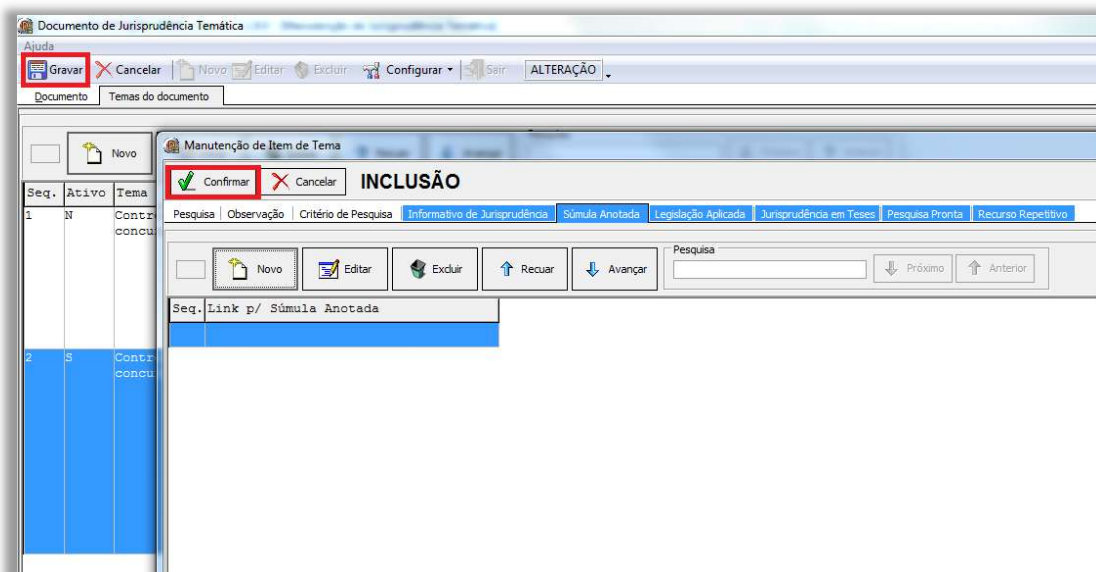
Documento de Jurisprudência Temática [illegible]

Ajuda

Gravar Cancelar Novo Editar Excluir Configurar Sair ALTERAÇÃO

Documento Temas do documento

Novo

| Seq. | Ativo | Tema |
|---|---|---|
| 1 | N | Contr concu |
| 2 | S | Contr concu |

Manutenção de Item de Tema

Confirmar Cancelar INCLUSÃO

Pesquisa | Observação | Critério de Pesquisa | Informativo de Jurisprudência | Súmula Anotada | Legislação Aplicada | Jurisprudência em Teses | Pesquisa Pronta | Recurso Repetitivo

Novo Editar Excluir Recuar Avançar

Pesquisa

Próximo Anterior

| Seq. | Link p/ Súmula Anotada |
|---|---|
| | |